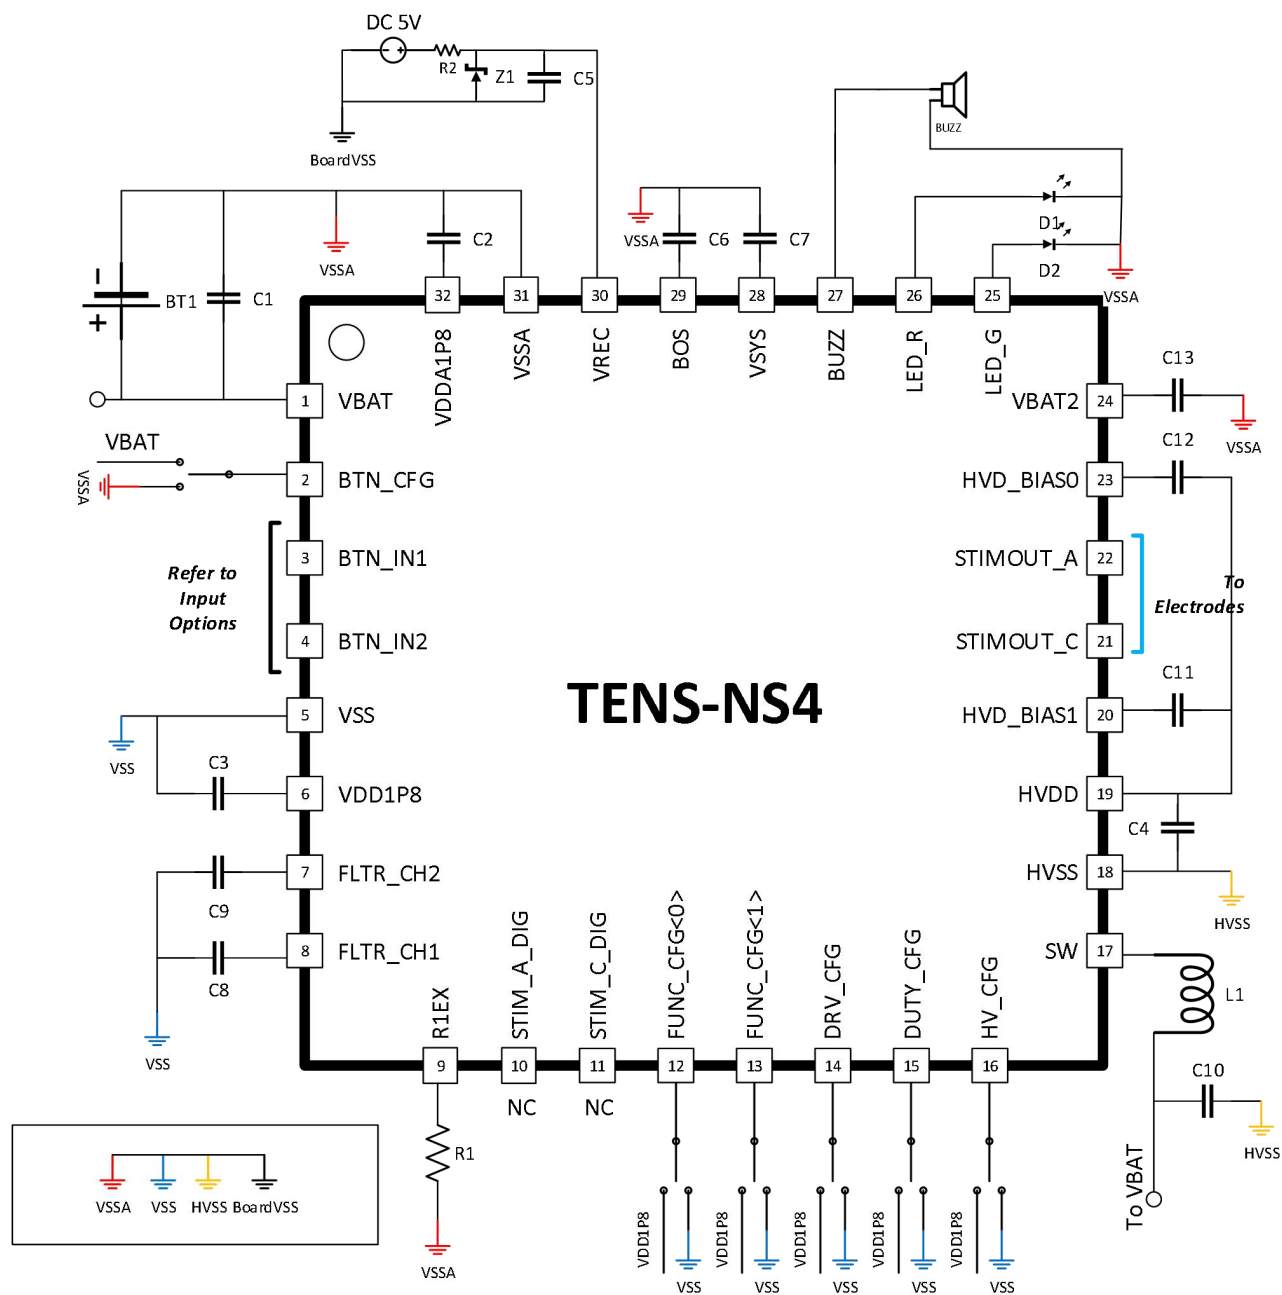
DC 5V
R2
Z1
C5
BoardVSS
BUZZ
VSSA
C6
C7
D1
D2
VSSA
C2
VSSA
BT1
C1
32
VDDA1P8
31
VSSA
30
VREC
29
BOS
28
VSYS
27
BUZZ
26
LED_R
25
LED_G
1
VBAT
VBAT
VSSA
2
BTN_CFG
Refer to Input Options
3
BTN_IN1
4
BTN_IN2
5
VSS
VSS
C3
6
VDD1P8
7
FLTR_CH2
C9
8
FLTR_CH1
C8
VSS
TENS-NS4
C13
VBAT2
24
VSSA
C12
HVD_BIAS0
23
STIMOUT_A
22
To Electrodes
STIMOUT_C
21
C11
HVD_BIAS1
20
HVDD
19
C4
HVSS
18
HVSS
SW
17
L1
C10
HVSS
To VBAT
R1EX
9
STIM_A_DIG
10
NC
STIM_C_DIG
11
NC
FUNC_CFG<0>
12
FUNC_CFG<1>
13
DRV_CFG
14
DUTY_CFG
15
HV_CFG
16
R1
VSSA
VDD1P8
VSS
VDD1P8
VSS
VDD1P8
VSS
VDD1P8
VSS
VDD1P8
VSS
VSSA VSS HVSS BoardVSS